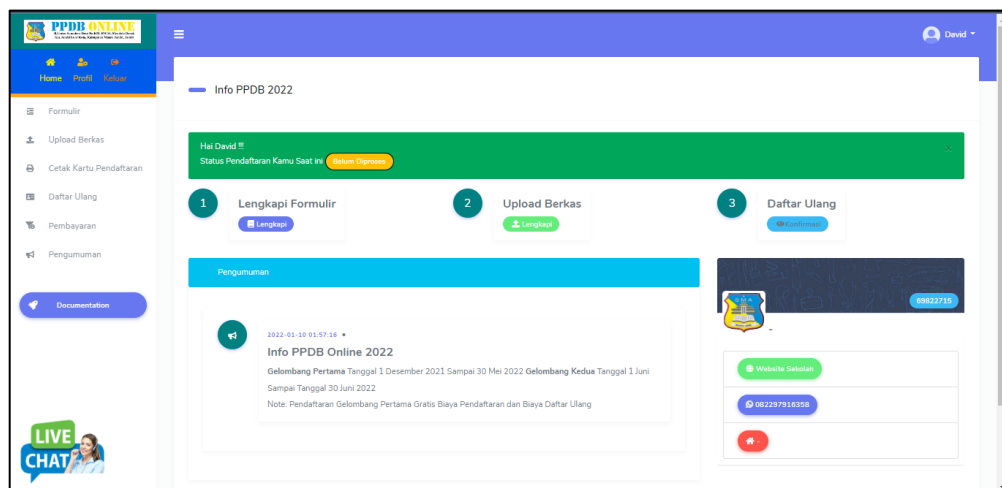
PPDB ONLINE

Home Profil Keluar

Formulir

Upload Berkas

Cetak Kartu Pendaftaran

Daftar Ulang

Pembayaran

Pengumuman

Documentation

LIVE CHAT

David

Info PPDB 2022

Hai David !!
Status Pendaftaran Kamu Saat ini Belum Diproses

×

1 Lengkapi Formulir
Lengkapi

2 Upload Berkas
Lengkapi

3 Daftar Ulang
Konfirmasi

Pengumuman

2022-01-10 01:57:16

Info PPDB Online 2022

**Gelombang Pertama** Tanggal 1 Desember 2021 Sampai 30 Mei 2022 **Gelombang Kedua** Tanggal 1 Juni Sampai Tanggal 30 Juni 2022

Note: Pendaftaran Gelombang Pertama Gratis Biaya Pendaftaran dan Biaya Daftar Ulang

69822715

Website Sekolah

082297916358

-